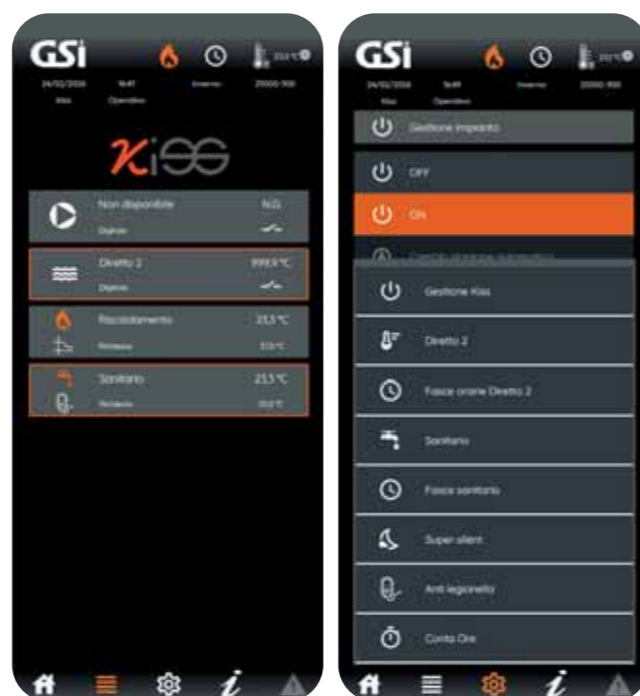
GSi

24/02/2016 9:49 Inverno 20000 900
Alta Operativo

Kiss

Non disponibile N.D.
Digitale

Diretto 2 999.9 °C
Digitale

Riscaldamento 33.5 °C
Richiesta 33.0 °C

Sanitario 23.5 °C
Richiesta 35.0 °C

GSi

24/02/2016 9:49 Inverno 20000 900
Alta Operativo

Gestione impianto

OFF

ON

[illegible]

Gestione Kiss

Diretto 2

Fasce orarie Diretto 2

Sanitario

Fasce sanitario

Super silent

Anti legionella

Conta Ore